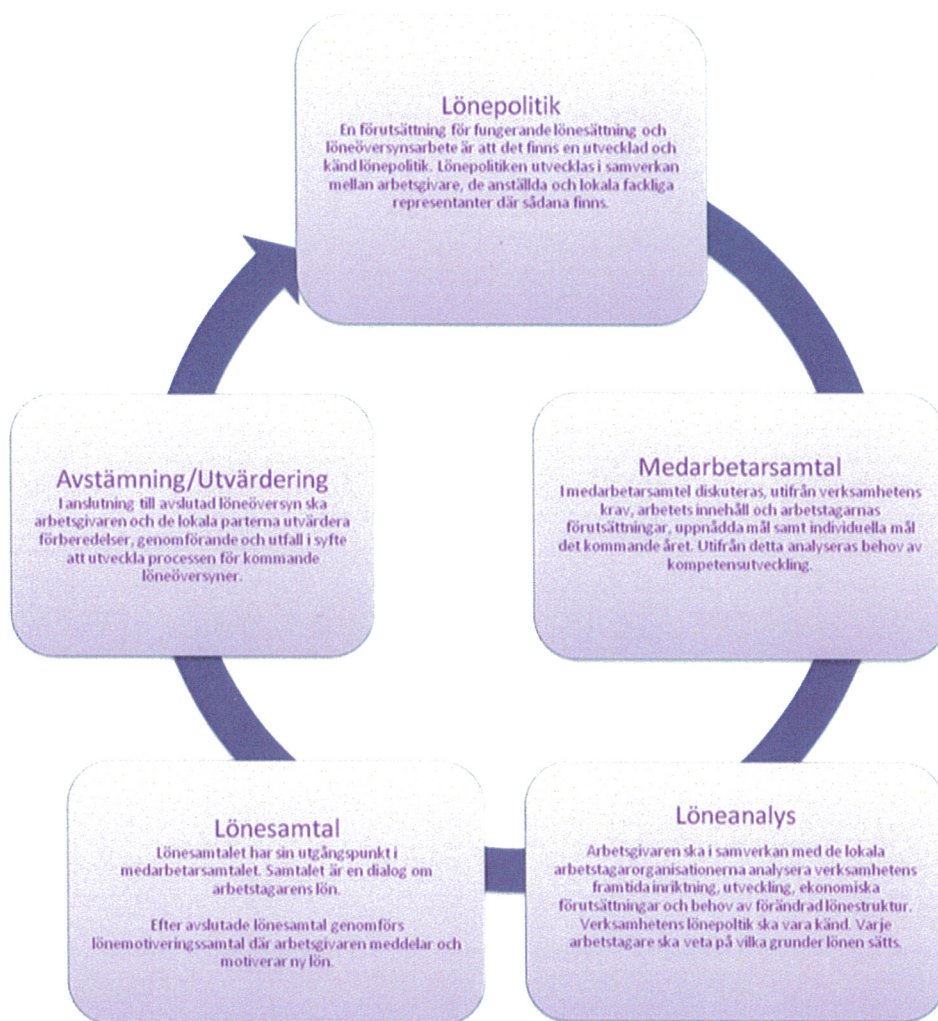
Lönepolitik
En förutsättning för fungerande lönesättning och löneöversynsarbete är att det finns en utvecklad och känd lönepolitik. Lönepolitiken utvecklas i samverkan mellan arbetsgivare, de anställda och lokala fackliga representanter där sådana finns.

Medarbetarsamtal
I medarbetarsamtel diskuteras, utifrån verksamhetens krav, arbetets innehåll och arbetstagarnas förutsättningar, uppnådda mål samt individuella mål det kommande året. Utifrån detta analyseras behov av kompetensutveckling.

Löneanalys
Arbetsgivaren ska i samverkan med de lokala arbetstagarorganisationerna analysera verksamhetens framtida inriktning, utveckling, ekonomiska förutsättningar och behov av förändrad lönestruktur. Verksamhetens lönepoltik ska vara känd. Varje arbetstagare ska veta på vilka grunder lönen sätts.

Lönesamtal
Lönesamtalet har sin utgångspunkt i medarbetarsamtalet. Samtalet är en dialog om arbetstagarens lön.

Efter avslutade lönesamtal genomförs lönemotiveringssamtal där arbetsgivaren meddelar och motiverar ny lön.

Avstämning/Utvärdering
I anslutning till avslutad löneöversyn ska arbetsgivaren och de lokala parterna utvärdera förberedelser, genomförande och utfall i syfte att utveckla processen för kommande löneöversyner.